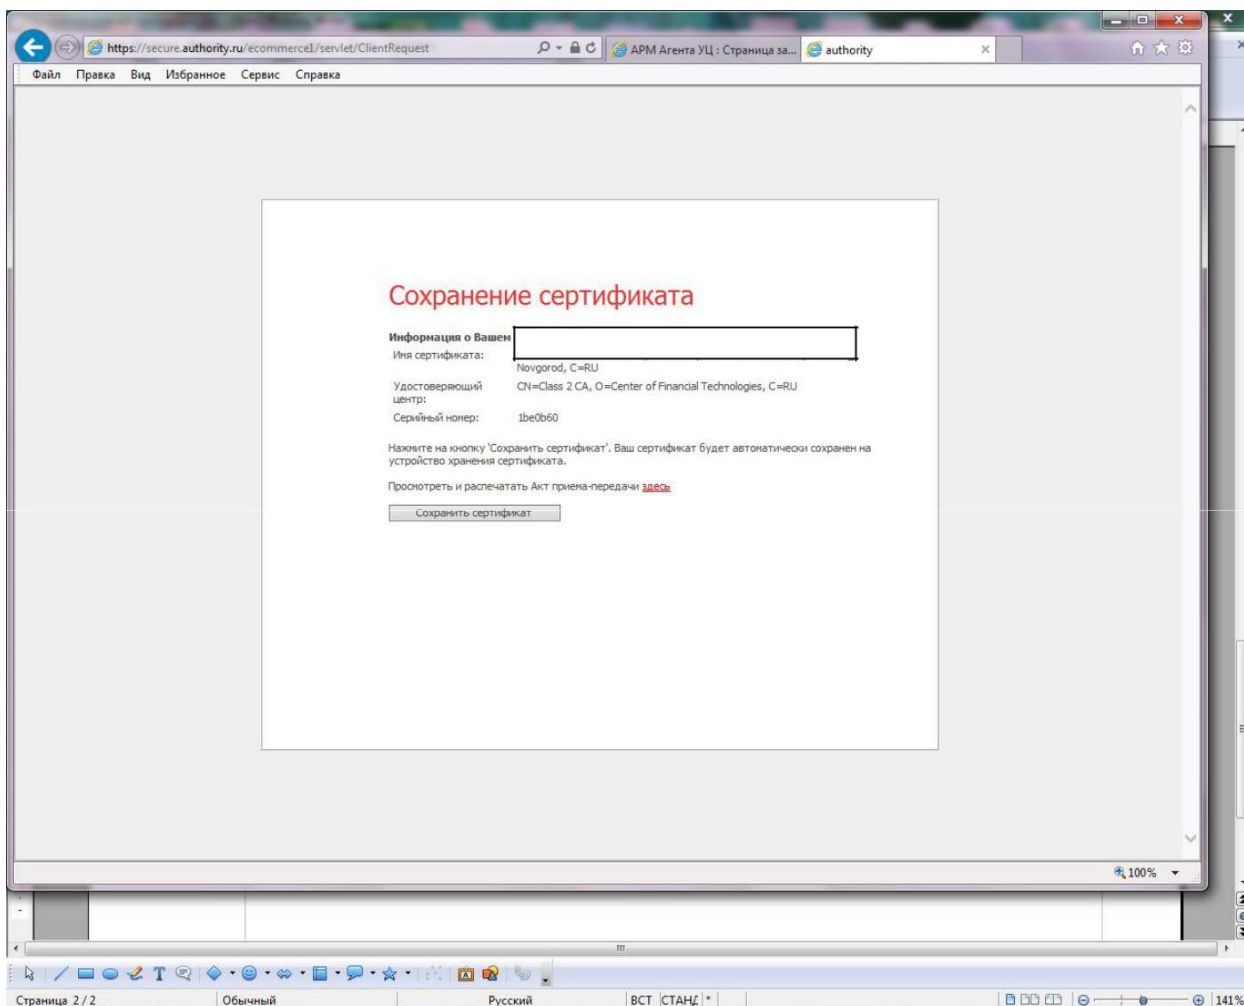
https://secure.authority.ru/ecommerce1/servlet/ClientRequest

АРМ Агента УЦ : Страница за...

authority

Файл Правка Вид Избранное Сервис Справка

Сохранение сертификата

Информация о Вашем

Имя сертификата: Novgorod, C=RU

Удостоверяющий центр: CN=Class 2 CA, O=Center of Financial Technologies, C=RU

Серийный номер: 1be0b60

Нажмите на кнопку 'Сохранить сертификат'. Ваш сертификат будет автоматически сохранен на устройство хранения сертификата.

Просмотреть и распечатать Акт приема-передачи здесь

Сохранить сертификат

100%

Страница 2 / 2 Обычный Русский ВСТ СТАНД * 141%